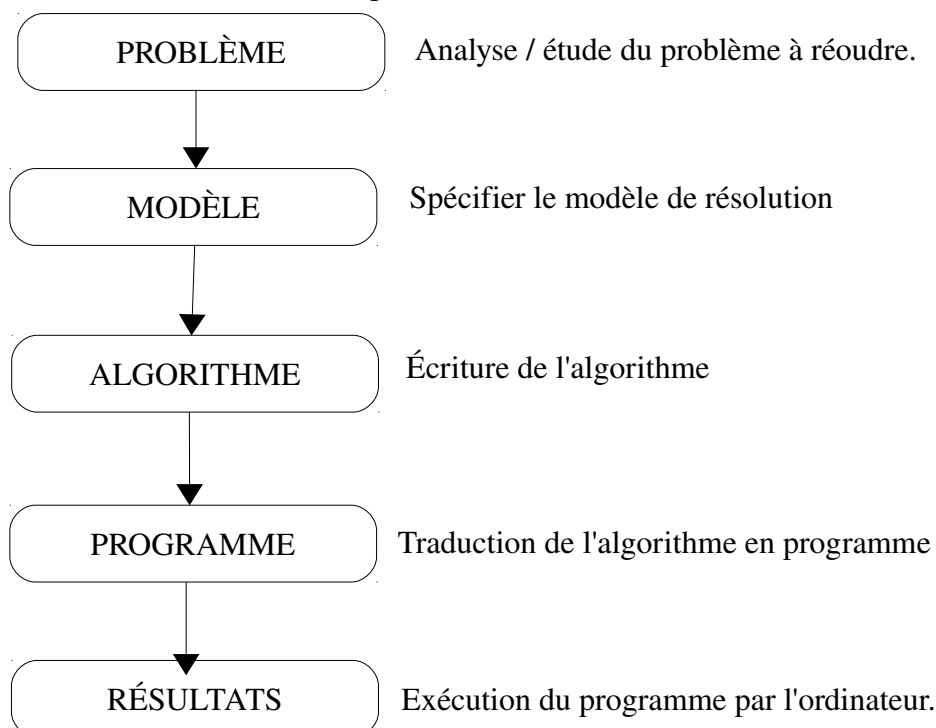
PROBLÈME

Analyse / étude du problème à réoudre.

MODÈLE

Spécifier le modèle de résolution

ALGORITHME

Écriture de l'algorithme

PROGRAMME

Traduction de l'algorithme en programme

RÉSULTATS

Exécution du programme par l'ordinateur.